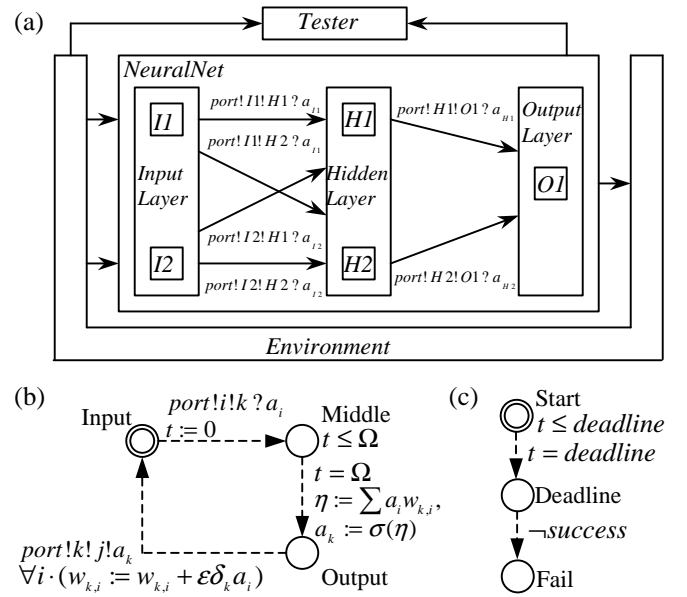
(a)

Tester

NeuralNet

I1

Input Layer

I2

$port!I1!H1?a_{I1}$

$port!I1!H2?a_{I1}$

$port!I2!H1?a_{I2}$

$port!I2!H2?a_{I2}$

H1

Hidden Layer

H2

$port!H1!O1?a_{H1}$

$port!H2!O1?a_{H2}$

Output Layer

O1

Environment

(b)

Input

$port!i!k?a_i$

$t := 0$

Middle

$t \leq \Omega$

$t = \Omega$

$\eta := \sum a_i w_{k,i}$,

$a_k := \sigma(\eta)$

$port!k!j!a_k$

$\forall i \cdot (w_{k,i} := w_{k,i} + \varepsilon\delta_k a_i)$

Output

(c)

Start

$t \leq deadline$

$t = deadline$

Deadline

$\neg success$

Fail